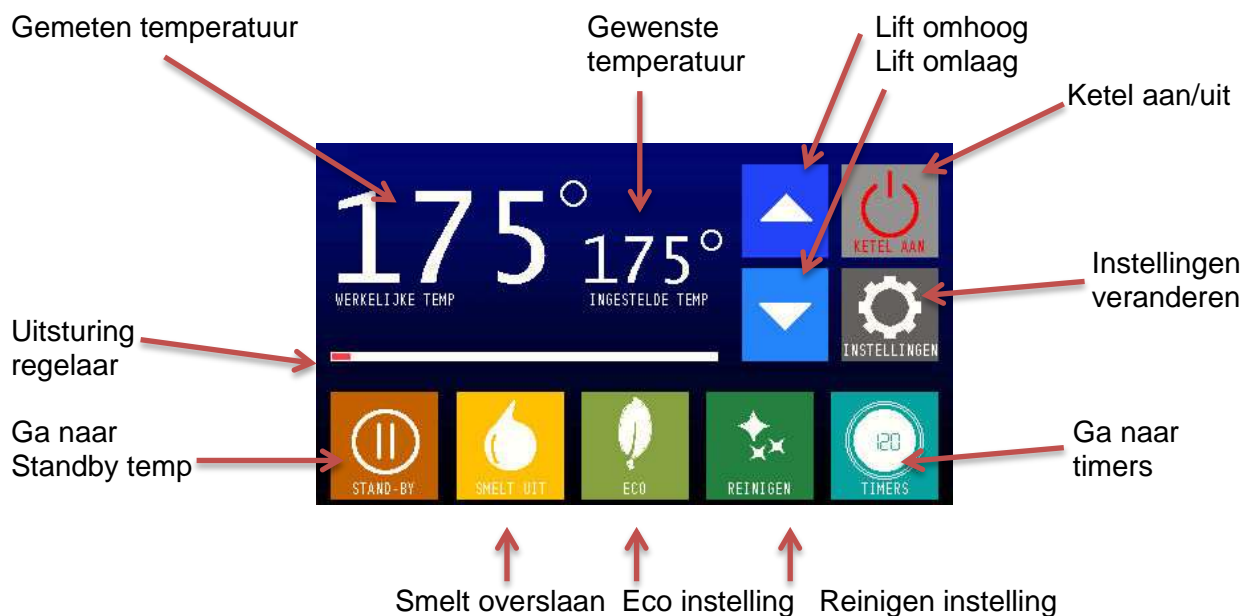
Gemeten temperatuur

Gewenste temperatuur

Lift omhoog
Lift omlaag

Ketel aan/uit

175°
WERKELIJKE TEMP

175°
INGESTELDE TEMP

KETEL AAN

INSTELLINGEN

Instellingen veranderen

Uitsturing regelaar

Ga naar Standby temp

STAND-BY

SMELT UIT

ECO

REINIGEN

120
TIMERS

Ga naar timers

Smelt overslaan Eco instelling Reinigen instelling